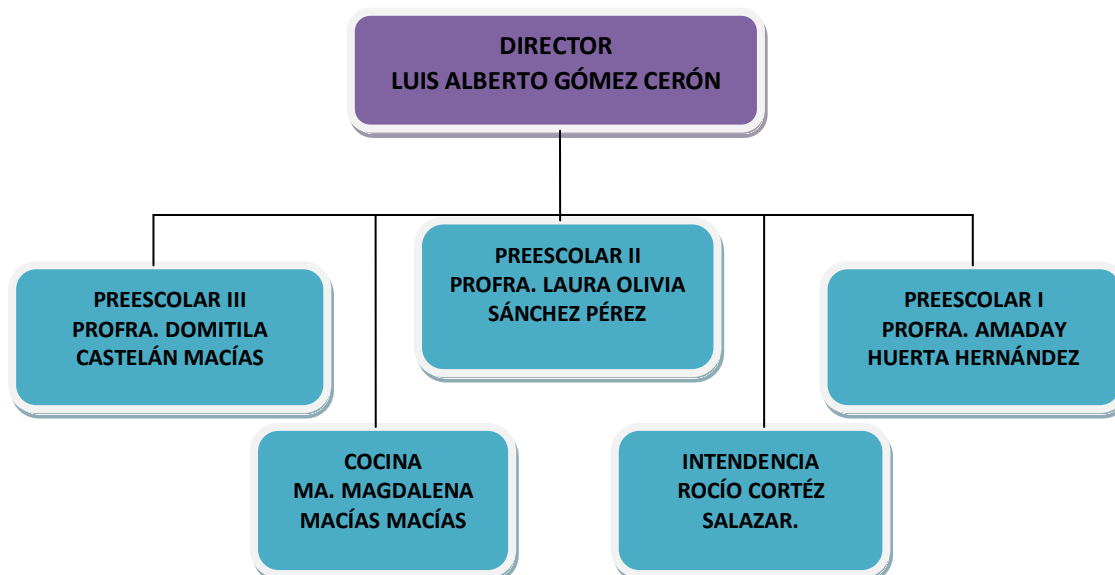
DIRECTOR
LUIS ALBERTO GÓMEZ CERÓN

PREESCOLAR III
PROFRA. DOMITILA CASTELÁN MACÍAS

PREESCOLAR II
PROFRA. LAURA OLIVIA SÁNCHEZ PÉREZ

PREESCOLAR I
PROFRA. AMADAY HUERTA HERNÁNDEZ

COCINA
MA. MAGDALENA MACÍAS MACÍAS

INTENDENCIA
ROCÍO CORTÉZ SALAZAR.